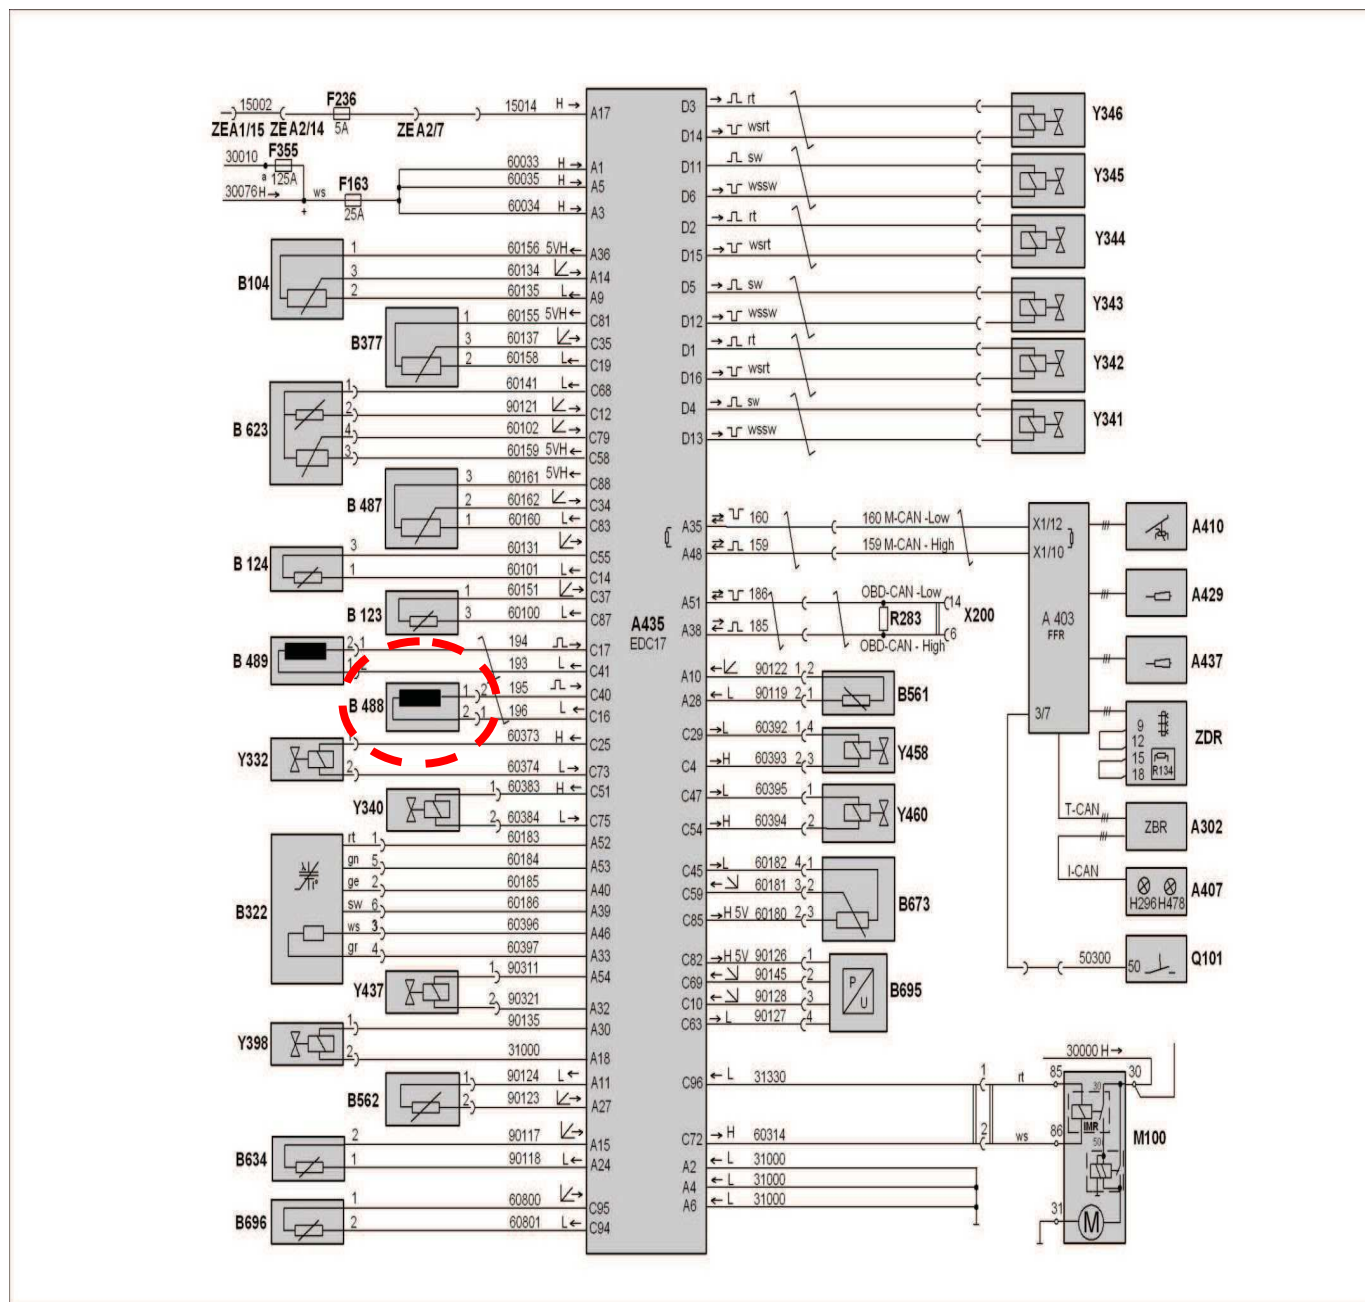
15002
ZEA1/15 ZE A2/14
F236
5A
ZE A2/7
15014 H → A17
30010 F355
a 125A
30076H→ ws F163
25A
+
60033 H → A1
60035 H → A5
60034 H → A3
B104
1 60156 5VH← A36
3 60134 A14
2 60135 L← A9
B377
1 60155 5VH← C81
3 60137 C35
2 60158 L← C19
B 623
1 60141 L← C68
2 90121 C12
4 60102 C79
3 60159 5VH← C58
B 487
3 60161 5VH← C88
2 60162 C34
1 60160 L← C83
B 124
3 60131 C55
1 60101 L← C14
B 123
1 60151 C37
3 60100 L← C87
B 489
2 1 194 C17
1 193 L← C41
B 488
1 2 195 C40
2 1 196 L← C16
Y332
1 60373 H← C25
2 60374 L→ C73
Y340
1 60383 H← C51
2 60384 L→ C75
B322
rt 1 60183 A52
gn 5 60184 A53
ge 2 60185 A40
sw 6 60186 A39
ws 3 60396 A46
gr 4 60397 A33
Y437
1 90311 A54
2 90321 A32
Y398
1 90135 A30
2 31000 A18
B562
1 90124 L← A11
2 90123 A27
B634
2 90117 A15
1 90118 L← A24
B696
1 60800 C95
2 60801 L← C94
A435
EDC17
D3 rt
D14 wsrt
D11 sw
D6 wssw
D2 rt
D15 wsrt
D5 sw
D12 wssw
D1 rt
D16 wsrt
D4 sw
D13 wssw
Y346
Y345
Y344
Y343
Y342
Y341
A35 160 160 M-CAN -Low X1/12
A48 159 159 M-CAN - High X1/10
A51 186 OBD-CAN -Low 14
A38 185 R283 OBD-CAN - High 6 X200
A 403
FFR
3/7
A410
A429
A437
ZDR
9
12
15
18
R134
A10 90122 1 2
A28 L 90119 2 1 B561
C29 L 60392 1 4
C4 H 60393 2 3 Y458
C47 L 60395 1
C54 H 60394 2 Y460
C45 L 60182 4 1
C59 60181 3 2
C85 H 5V 60180 2 3 B673
C82 H 5V 90126 1
C69 90145 2
C10 90128 3
C63 L 90127 4
P
U
B695
T-CAN
ZBR A302
I-CAN
H296 H478 A407
50300 50 Q101
30000 H→
C96 L 31330 1 rt 85 30
30
IMR
50
C72 H 60314 2 ws 86 M100
A2 L 31000
A4 L 31000
A6 L 31000
31
M